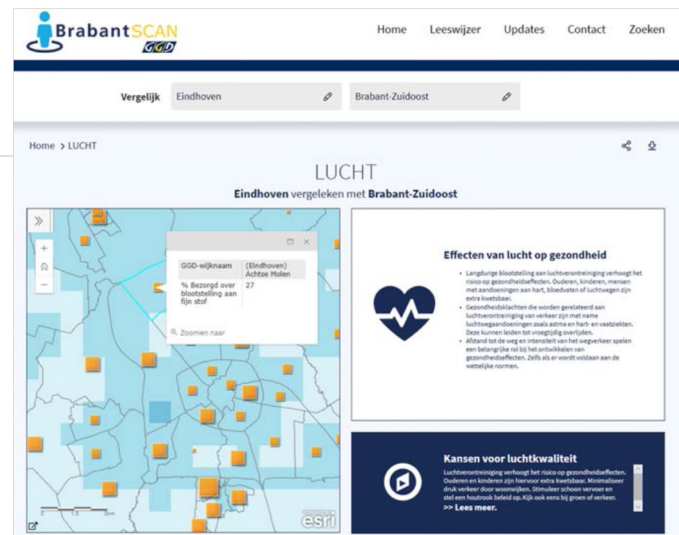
BrabantSCAN
GGD

Home Leeswijzer Updates Contact Zoeken

Vergelijk Eindhoven Brabant-Zuidoost

Home > LUCHT

LUCHT
Eindhoven vergeleken met Brabant-Zuidoost

»
+
−

GGD-wijknaam (Eindhoven) Achtse Molen
% Bezorgd over blootstelling aan fijn stof 27

Zoomen naar

esri

Effecten van lucht op gezondheid

• Langdurige blootstelling aan luchtverontreiniging verhoogt het risico op gezondheidseffecten. Ouderen, kinderen, mensen met aandoeningen aan hart, bloedvaten of luchtwegen zijn extra kwetsbaar.
• Gezondheidsklachten die worden gerelateerd aan luchtverontreiniging van verkeer zijn met name luchtwegaandoeningen zoals astma en hart- en vaatziekten. Deze kunnen leiden tot vroegtijdig overlijden.
• Afstand tot de weg en intensiteit van het wegverkeer spelen een belangrijke rol bij het ontwikkelen van gezondheidseffecten. Zelfs als er wordt voldaan aan de wettelijke normen.

Kansen voor luchtkwaliteit

Luchtverontreiniging verhoogt het risico op gezondheidseffecten. Ouderen en kinderen zijn hiervoor extra kwetsbaar. Minimaliseer druk verkeer door woonwijken. Stimuleer schoon vervoer en stel een houtrook beleid op.Kijk ook eens bij groen of verkeer.
>> Lees meer.